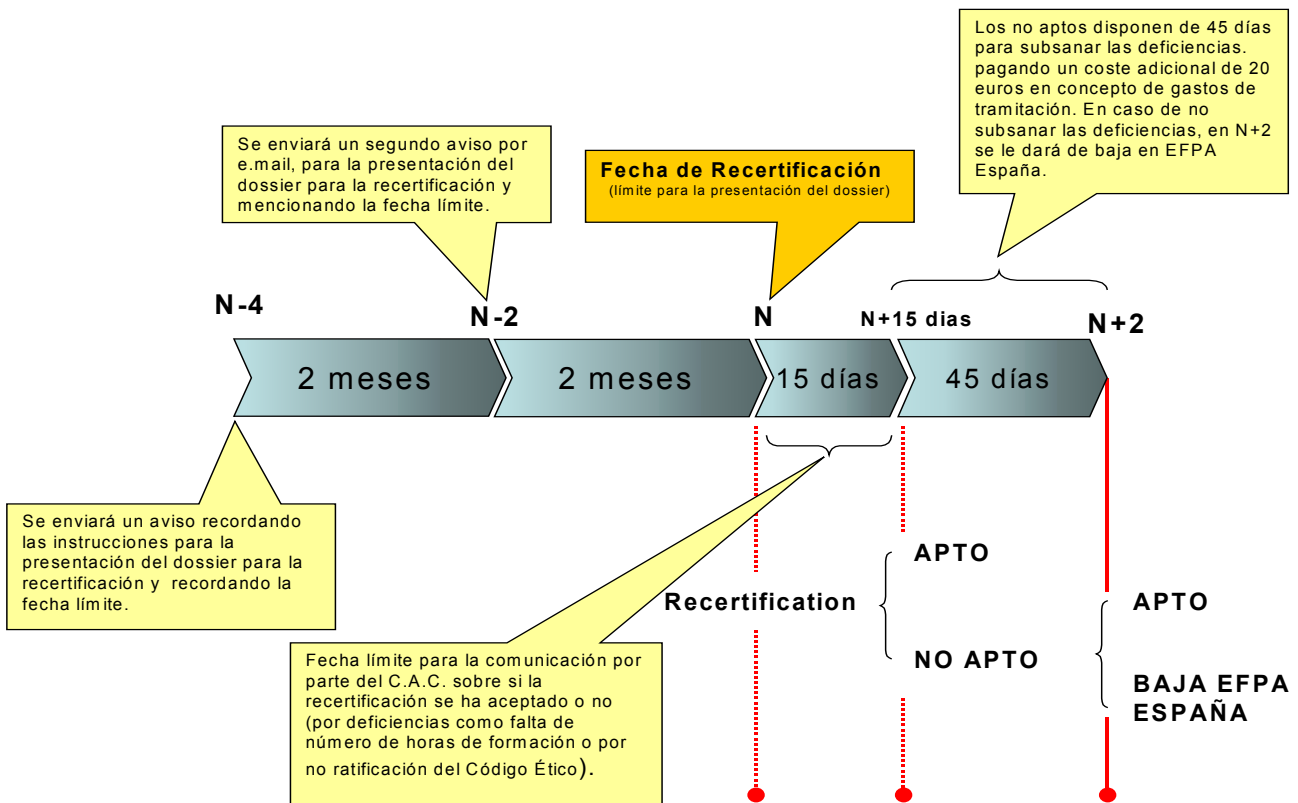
Los no aptos disponen de 45 días para subsanar las deficiencias. pagando un coste adicional de 20 euros en concepto de gastos de tramitación. En caso de no subsanar las deficiencias, en N+2 se le dará de baja en EFPA España.

Se enviará un segundo aviso por e.mail, para la presentación del dossier para la recertificación y mencionando la fecha límite.

Fecha de Recertificación
(límite para la presentación del dossier)

N-4

N-2

N

N+15 dias

N+2

2 meses

2 meses

15 días

45 días

Se enviará un aviso recordando las instrucciones para la presentación del dossier para la recertificación y recordando la fecha límite.

APTO

Recertification

NO APTO

APTO

BAJA EFPA ESPAÑA

Fecha límite para la comunicación por parte del C.A.C. sobre si la recertificación se ha aceptado o no (por deficiencias como falta de número de horas de formación o por no ratificación del Código Ético).